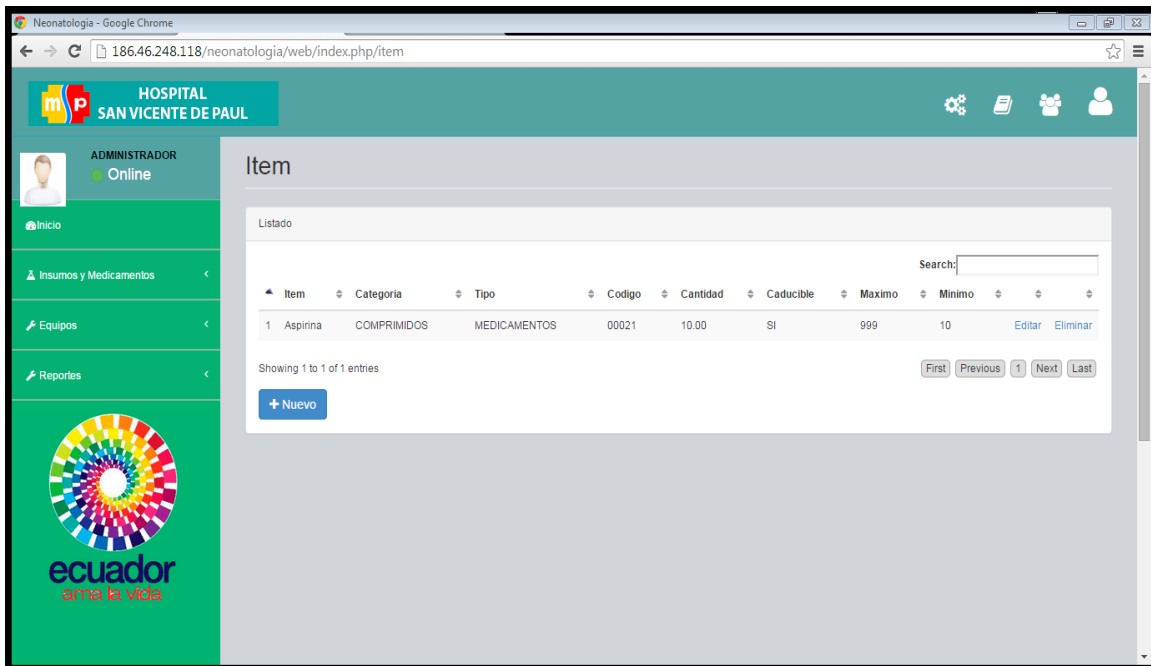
Neonatologia - Google Chrome

186.46.248.118/neonatologia/web/index.php/item

m p HOSPITAL SAN VICENTE DE PAUL

ADMINISTRADOR
Online

Inicio

Insumos y Medicamentos

Equipos

Reportes

ecuador
ama la vida

Item

Listado

Search:

| Item | | Categoria | Tipo | Codigo | Cantidad | Caducible | Maximo | Minimo | | |
|---|---|---|---|---|---|---|---|---|---|---|
| 1 | Aspirina | COMPRIMIDOS | MEDICAMENTOS | 00021 | 10.00 | SI | 999 | 10 | Editar | Eliminar |

Showing 1 to 1 of 1 entries

First Previous 1 Next Last

+ Nuevo